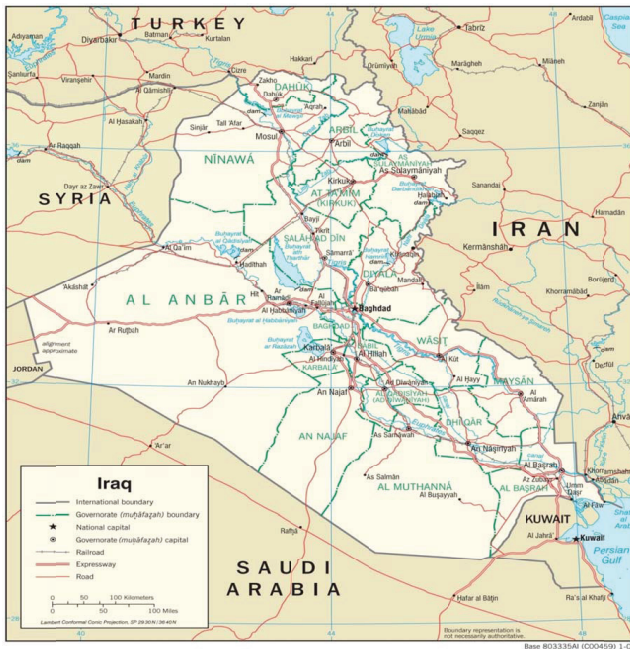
TURKEY

SYRIA

IRAN

JORDAN

SAUDI ARABIA

KUWAIT

Adıyaman
Diyarbakır
Batman
Kurtalan
Hakkari
Tabrīz
Ardabīl
Şanlıurfa
Viranşehir
Mardin
Cizre
Zakho
Orūmīyeh
Marāgheh
Mīāneh
Al Qāmishlī
Dahūk
DAHŪK
Zanjān
Al Ḩasakah
Sinjār
Tall 'Afar
Mosul
Aqrah
Mahābād
Saqqez
Ar Raqqah
NĪNAWĀ
ARBĪL
Arbīl
AS SULAYMĀNĪYAH
As Sulaymānīyah
Sanandaj
Dayr az Zawr
Kirkūk
AT TA'MĪM (KIRKŪK)
Ḩalabjah
Hamadān
Bayjī
Tikrīt
ṢALĀḤ AD DĪN
Buḩayrat al Qādisīyah
Buḩayrat ath Tharthār
Sāmarrā'
Kermānshāh
Al Qā'im
Ḩadīthah
DIYĀLĀ
Ba'qūbah
Mandalī
Ākāshāt
AL ANBĀR
Hīt
Ar Ramādī
Al Fallūjah
Baghdad
Īlām
Khorramābād
Al Ḩabbānīyah
Buḩayrat al Ḩabbānīyah
BAGHDĀD
Ar Ruţbah
alignment approximate
Karbalā'
Buḩayrat ar Razāzah
BĀBIL
Al Hindīyah
Al Ḩillah
WĀSIŢ
Al Kūt
KARBALĀ'
An Nukhayb
An Najaf
Ad Dīwānīyah
Al Ḩayy
MAYSĀN
Dezfūl
Al 'Amārah
AL QĀDISĪYAH (AD DĪWĀNĪYAH)
AN NAJAF
As Samāwah
DHĪ QĀR
An Nāşirīyah
Ar'ar
As Salmān
AL MUTHANNÁ
AL BAŞRAH
Al Başrah
Khorramshahr
Az Zubayr
Umm Qaşr
Al Fāw
Al Buşayyah
Rafḩā
Al Jahrā'
Kuwait
Persian Gulf
Ḩafar al Bāţin
Ra's al Khafjī

Iraq
International boundary
Governorate (muḩāfaẓah) boundary
National capital
Governorate (muḩāfaẓah) capital
Railroad
Expressway
Road

0 50 100 Kilometers
0 50 100 Miles
Lambert Conformal Conic Projection, SP 29:30N / 36:45N

Boundary representation is not necessarily authoritative.

Base 803335AI (C00459) 1-0